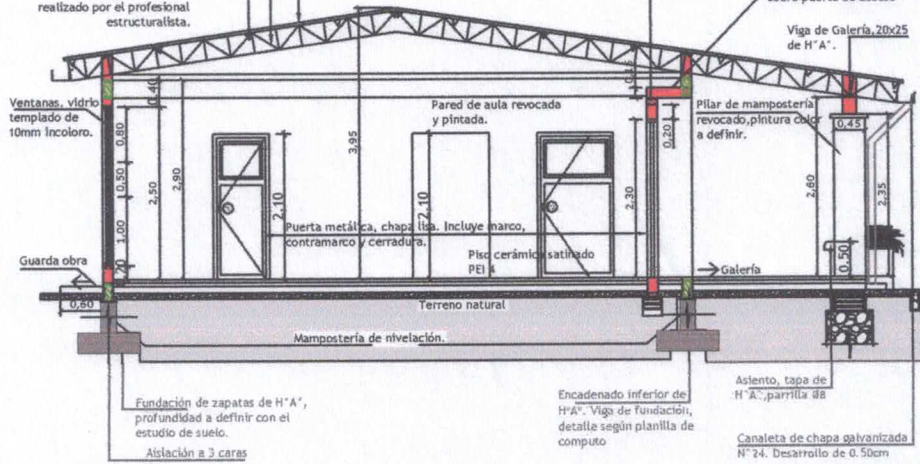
realizado por el profesional estructuralista.

Viga de Galería 20x25 de H°A°.

Ventanas, vidrio templado de 10mm incoloro.

0,40
0,80
0,50
1,00
0,20
2,50
2,90
3,95
2,10
2,10
2,30
0,25
0,20
2,60
2,35
0,50
0,45

Pared de aula revocada y pintada.

Pilar de mampostería revocado,pintura color a definir.

Puerta metálica, chapa lisa. Incluye marco, contramarco y cerradura.

Piso cerámico satinado PEI 4

Guarda obra

Galería

0,60

Terreno natural

Mampostería de nivelación.

Fundación de zapatas de H°A°, profundidad a definir con el estudio de suelo.

Aislación a 3 caras

Encadenado inferior de H°A°. Viga de fundación, detalle según planilla de computo

Asiento, tapa de H°A°,parrilla d8

Canaleta de chapa galvanizada N°24. Desarrollo de 0.50cm